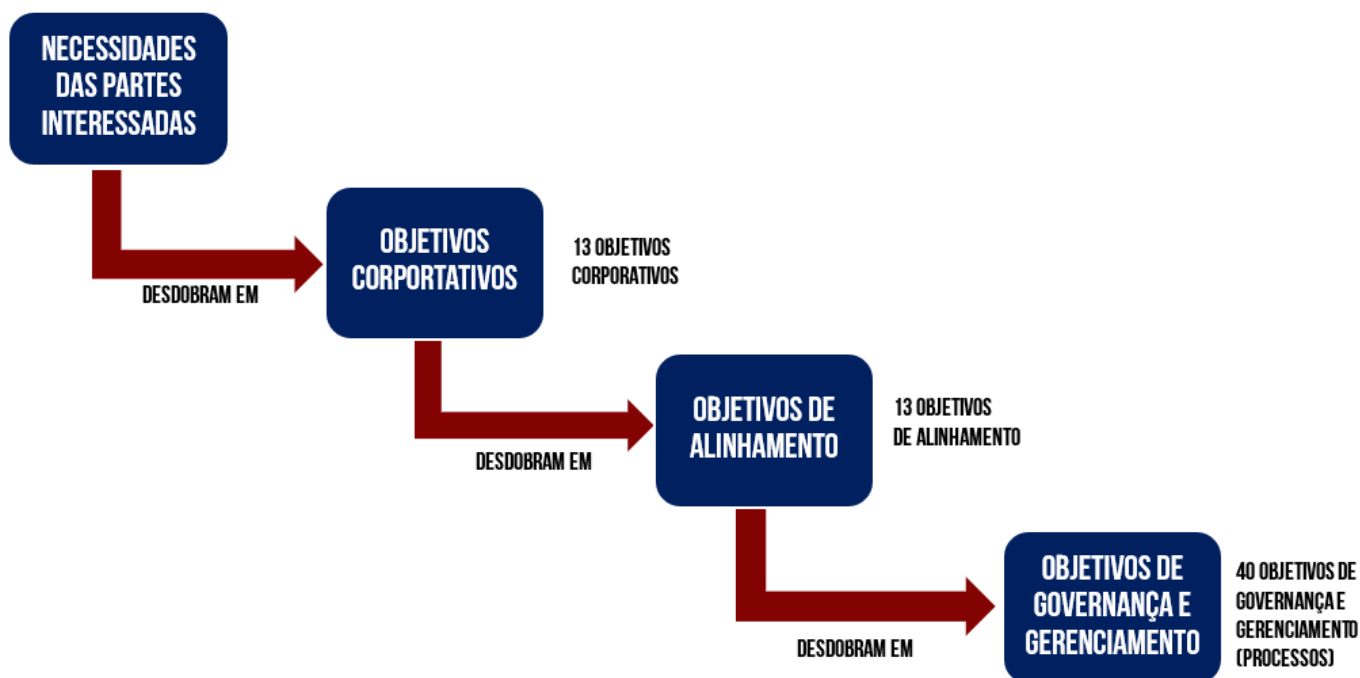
NECESSIDADES DAS PARTES INTERESSADAS

DESDOBRAM EM

OBJETIVOS CORPORTATIVOS

13 OBJETIVOS CORPORATIVOS

DESDOBRAM EM

OBJETIVOS DE ALINHAMENTO

13 OBJETIVOS DE ALINHAMENTO

DESDOBRAM EM

OBJETIVOS DE GOVERNANÇA E GERENCIAMENTO

40 OBJETIVOS DE GOVERNANÇA E GERENCIAMENTO (PROCESSOS)